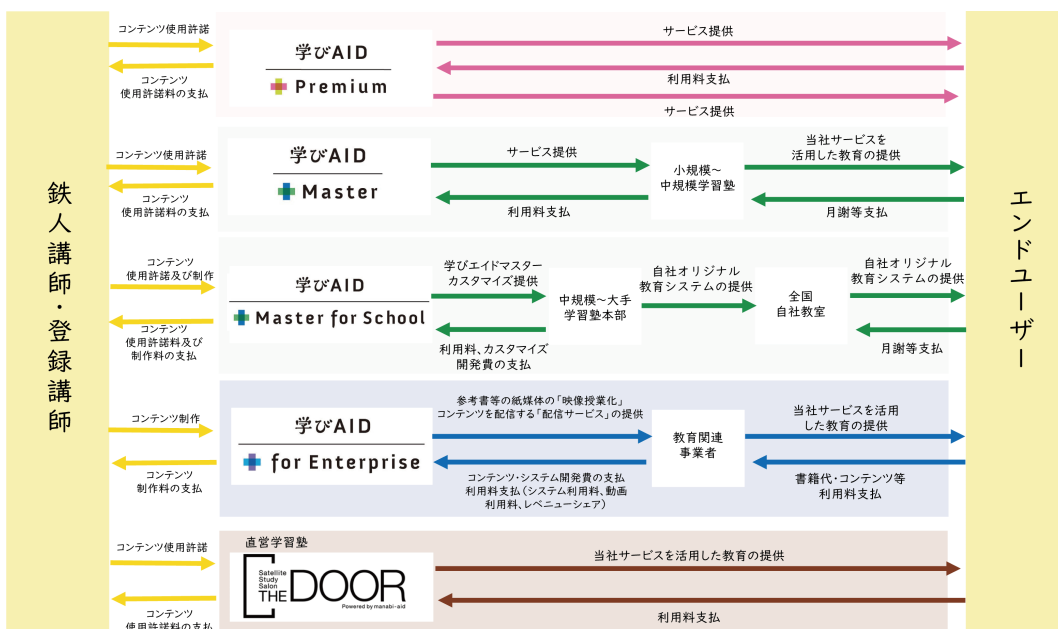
鉄人講師・登録講師

エンドユーザー

コンテンツ使用許諾
コンテンツ使用許諾料の支払

学びAID
Premium

サービス提供
利用料支払
サービス提供

コンテンツ使用許諾
コンテンツ使用許諾料の支払

学びAID
Master

サービス提供
利用料支払
小規模～中規模学習塾
当社サービスを活用した教育の提供
月謝等支払

コンテンツ使用許諾及び制作
コンテンツ使用許諾料及び制作料の支払

学びAID
Master for School

学びエイドマスターカスタマイズ提供
利用料、カスタマイズ開発費の支払
中規模～大手学習塾本部
自社オリジナル教育システムの提供
全国自社教室
自社オリジナル教育システムの提供
月謝等支払

コンテンツ制作
コンテンツ制作料の支払

学びAID
for Enterprise

参考書等の紙媒体の「映像授業化」コンテンツを配信する「配信サービス」の提供
コンテンツ・システム開発費の支払
利用料支払（システム利用料、動画利用料、レベニューシェア）
教育関連事業者
当社サービスを活用した教育の提供
書籍代・コンテンツ等利用料支払

コンテンツ使用許諾
コンテンツ使用許諾料の支払

直営学習塾
Satellite Study Salon
THE DOOR
Powered by manabi-aid

当社サービスを活用した教育の提供
利用料支払